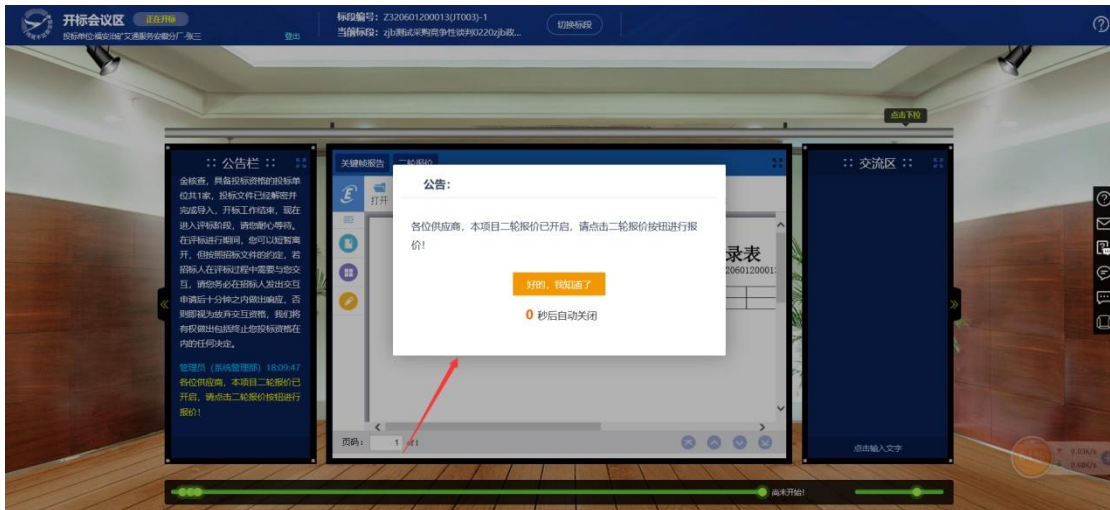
开标会议区 正在开标
投标单位:诚安法城*交通服务安徽分厂-张三 登出
标段编号: Z320601200013(JT003)-1
当前标段: zjb测试采购竞争性谈判0220zjb政...
切换标段

点击下载

:: 公告栏 ::
金核查，具备投标资格的投标单位共1家，投标文件已经解密并完成导入，开标工作结束，现在进入评标阶段，请您耐心等待。在评标进行期间，您可以短暂离开，但按照招标文件的约定，若招标人在评标过程中需要与您交互，请您务必在招标人发出交互申请后十分钟之内做出响应，否则即视为放弃交互资格，我们将有权做出包括终止您投标资格在内的任何决定。

管理员（系统管理部）18:09:47
各位供应商，本项目二轮报价已开启，请点击二轮报价按钮进行报价！

关键帧报告 二轮报价
打开
录表
20601200013
页码: 1 /1

:: 交流区 ::
点击输入文字

公告:
各位供应商，本项目二轮报价已开启，请点击二轮报价按钮进行报价！
好的，我知道了
0 秒后自动关闭

尚未开始!
0.01K/s
0.08K/s